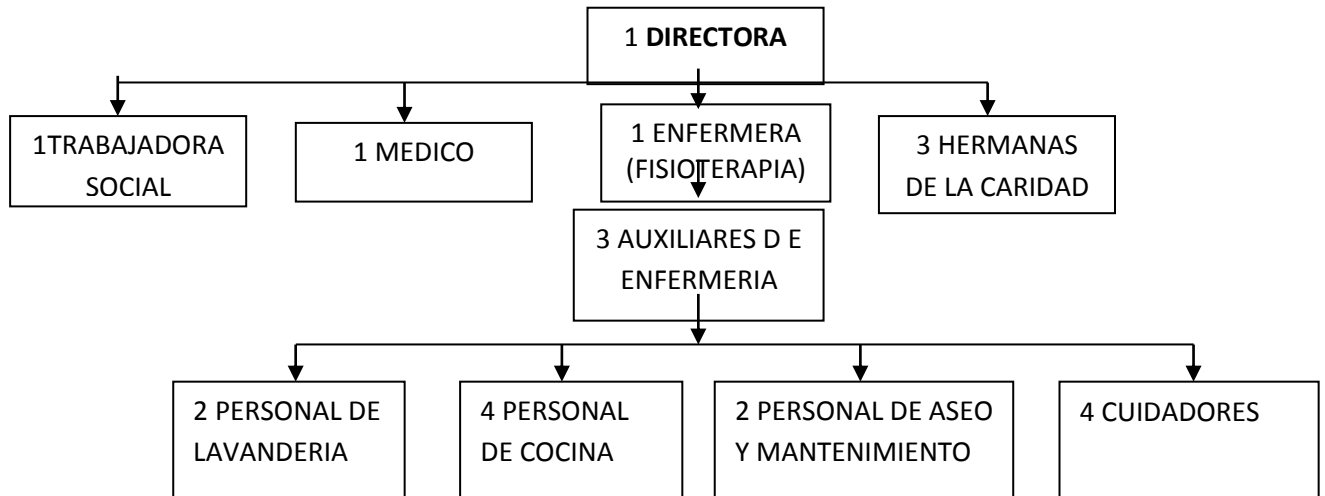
1 **DIRECTORA**

1TRABAJADORA SOCIAL

1 MEDICO

1 ENFERMERA (FISIOTERAPIA)

3 HERMANAS DE LA CARIDAD

3 AUXILIARES D E ENFERMERIA

2 PERSONAL DE LAVANDERIA

4 PERSONAL DE COCINA

2 PERSONAL DE ASEO Y MANTENIMIENTO

4 CUIDADORES